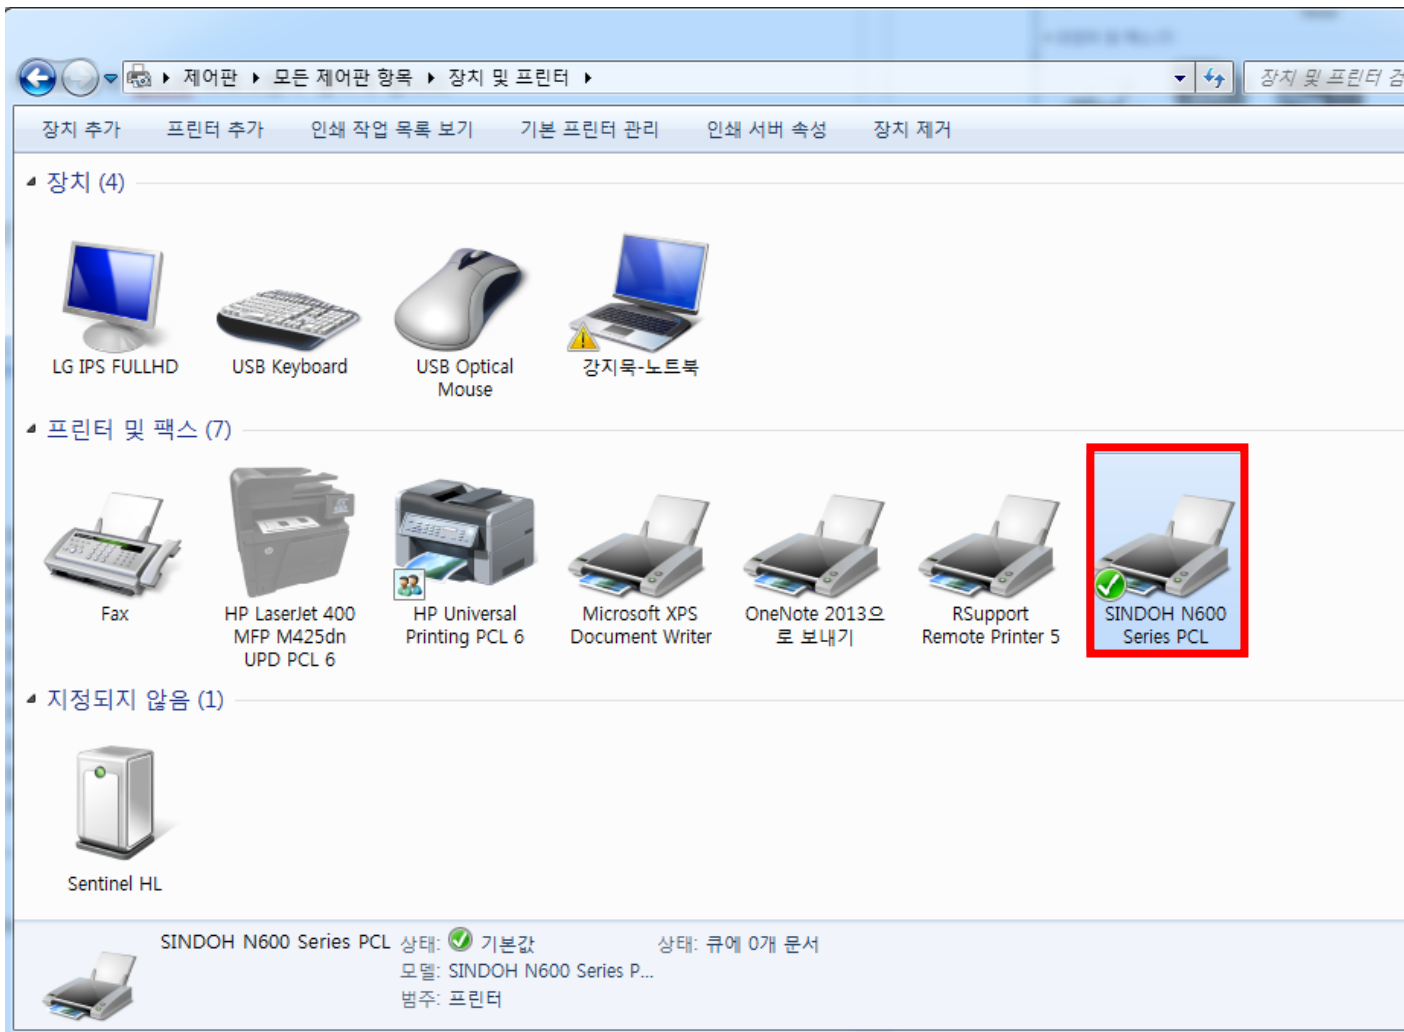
제어판 ▸ 모든 제어판 항목 ▸ 장치 및 프린터 ▸

장치 및 프린터 검

장치 추가 프린터 추가 인쇄 작업 목록 보기 기본 프린터 관리 인쇄 서버 속성 장치 제거

장치 (4)

LG IPS FULLHD

USB Keyboard

USB Optical Mouse

강지묵-노트북

프린터 및 팩스 (7)

Fax

HP LaserJet 400 MFP M425dn UPD PCL 6

HP Universal Printing PCL 6

Microsoft XPS Document Writer

OneNote 2013으로 보내기

RSupport Remote Printer 5

SINDOH N600 Series PCL

지정되지 않음 (1)

Sentinel HL

SINDOH N600 Series PCL 상태: 기본값 상태: 큐에 0개 문서

모델: SINDOH N600 Series P...

범주: 프린터